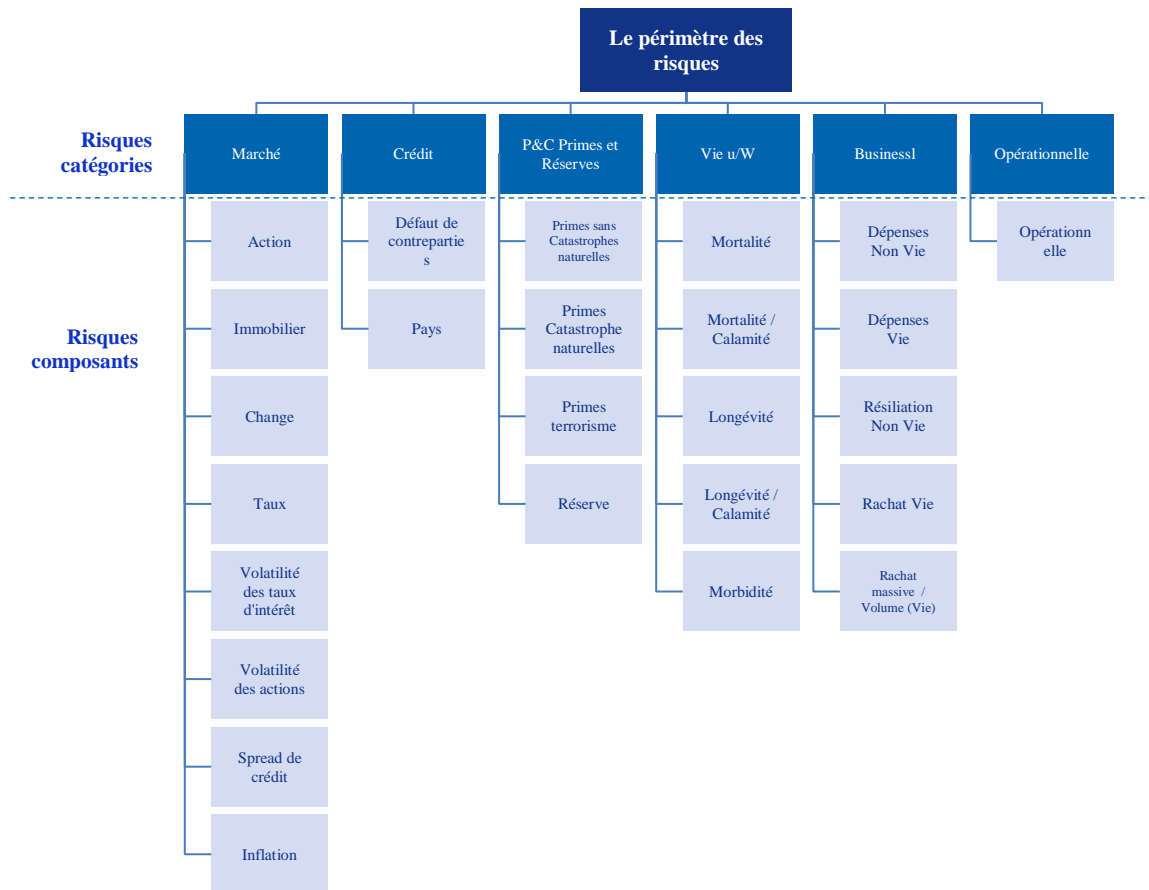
Le périmètre des risques

Risques catégories

Marché

Crédit

P&C Primes et Réserves

Vie u/W

Businessl

Opérationnelle

Risques composants

Action

Immobilier

Change

Taux

Volatilité des taux d'intérêt

Volatilité des actions

Spread de crédit

Inflation

Défaut de contreparties

Pays

Primes sans Catastrophes naturelles

Primes Catastrophe naturelles

Primes terrorisme

Réserve

Mortalité

Mortalité / Calamité

Longévité

Longévité / Calamité

Morbidité

Dépenses Non Vie

Dépenses Vie

Résiliation Non Vie

Rachat Vie

Rachat massive / Volume (Vie)

Opérationnelle